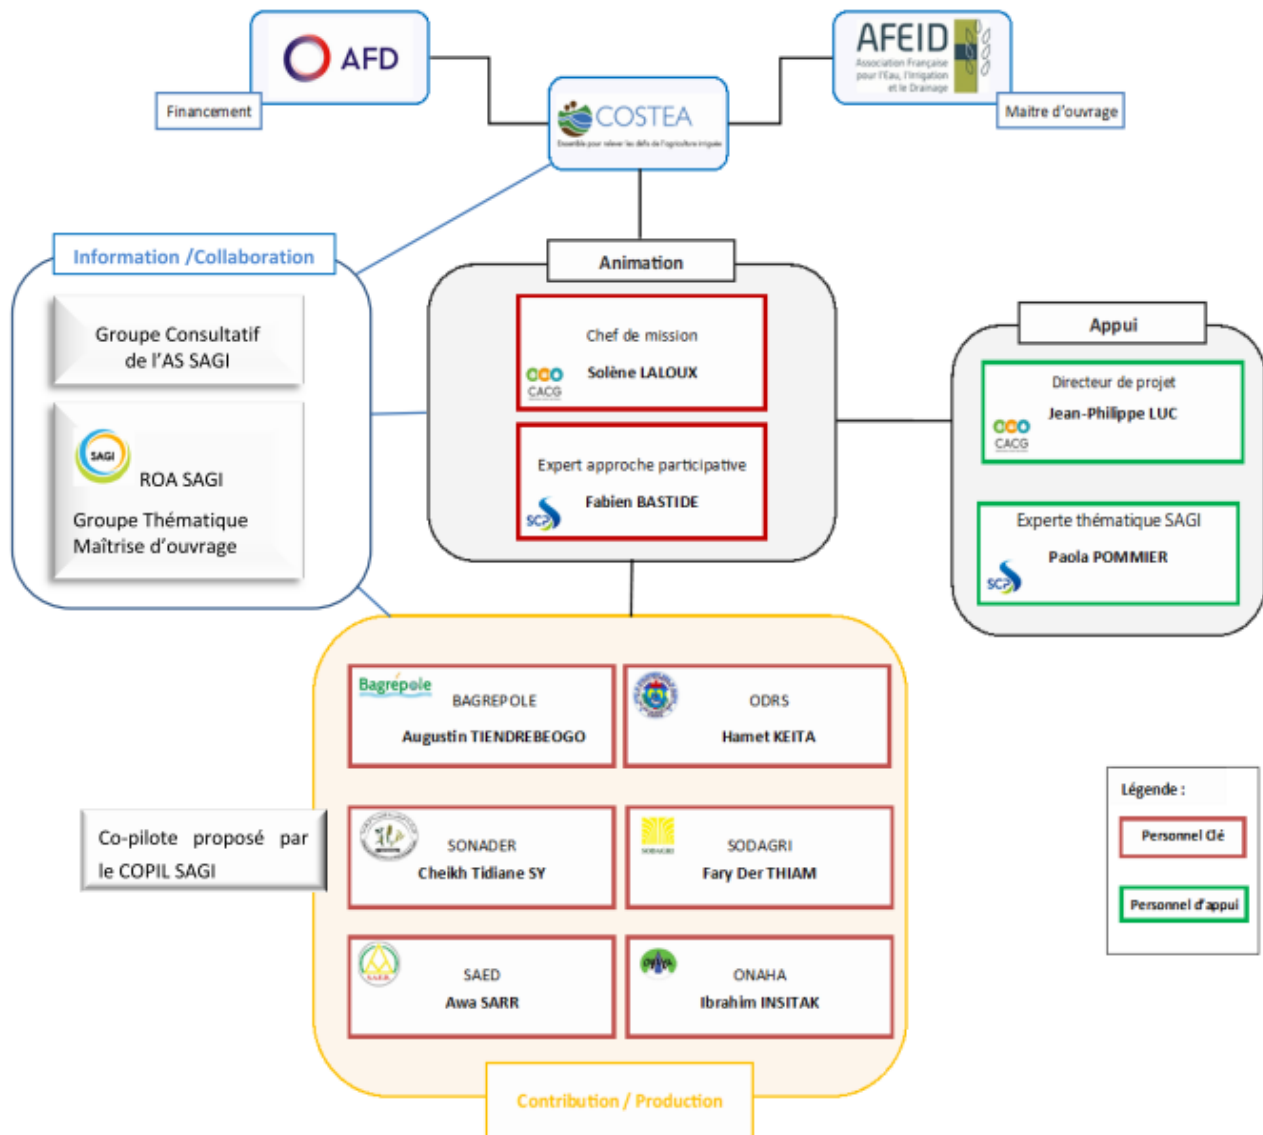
AFD

Financement

COSTEA

Ensemble pour relever les défis de l'agriculture irriguée

AFEID

Association Française pour l'Eau, l'Irrigation et le Drainage

Maitre d'ouvrage

Information /Collaboration

Groupe Consultatif de l'AS SAGI

SAGI

ROA SAGI

Groupe Thématique Maîtrise d'ouvrage

Animation

Chef de mission

CACG

Solène LALOUX

Expert approche participative

SCP

Fabien BASTIDE

Appui

Directeur de projet

CACG

Jean-Philippe LUC

Experte thématique SAGI

SCP

Paola POMMIER

Bagrépole

BAGREPOLE

Augustin TIENDREBEOGO

ODRS

Hamet KEITA

SONADER

Cheikh Tidiane SY

SODAGRI

SODAGRI

Fary Der THIAM

SAED

SAED

Awa SARR

ONAHA

ONAHA

Ibrahim INSITAK

Co-pilote proposé par le COPIL SAGI

Légende :

Personnel Clé

Personnel d'appui

Contribution / Production